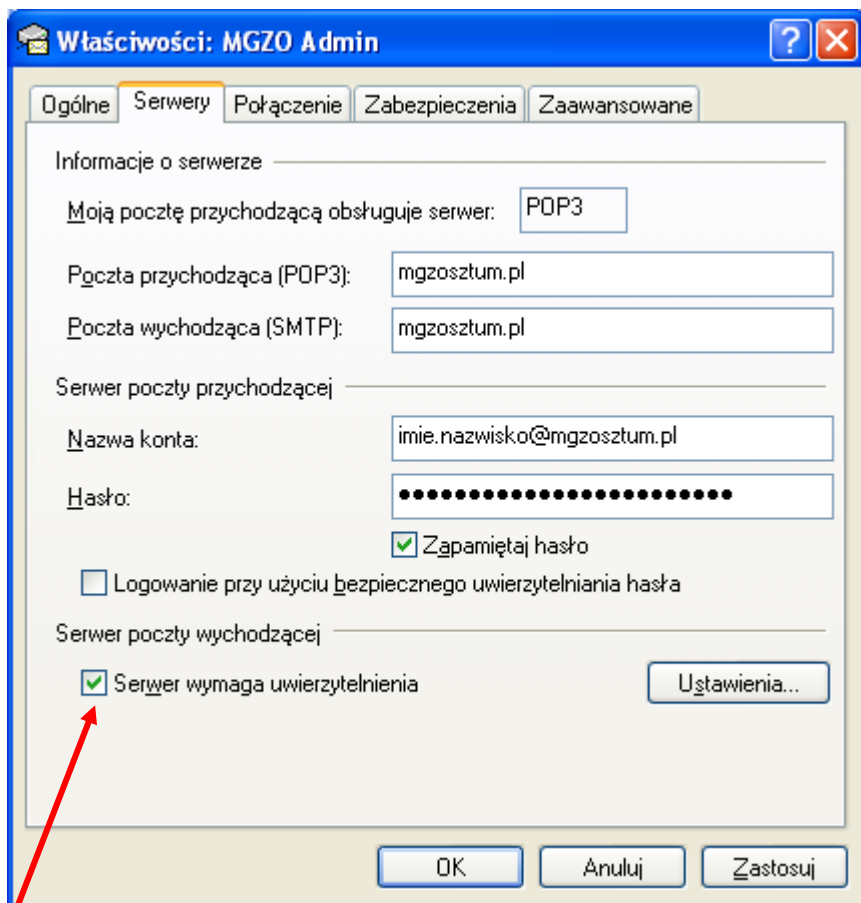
Właściwości: MGZO Admin

Ogólne | Serwery | Połączenie | Zabezpieczenia | Zaawansowane

Informacje o serwerze

Moją pocztę przychodzącą obsługuje serwer: POP3

Poczta przychodząca (POP3): mgzosztum.pl

Poczta wychodząca (SMTP): mgzosztum.pl

Serwer poczty przychodzącej

Nazwa konta: imie.nazwisko@mgzosztum.pl

Hasło: ●●●●●●●●●●●●●●●●●●●●●●●●

Zapamiętaj hasło

Logowanie przy użyciu bezpiecznego uwierzytelniania hasła

Serwer poczty wychodzącej

Serwer wymaga uwierzytelnienia

Ustawienia...

OK Anuluj Zastosuj